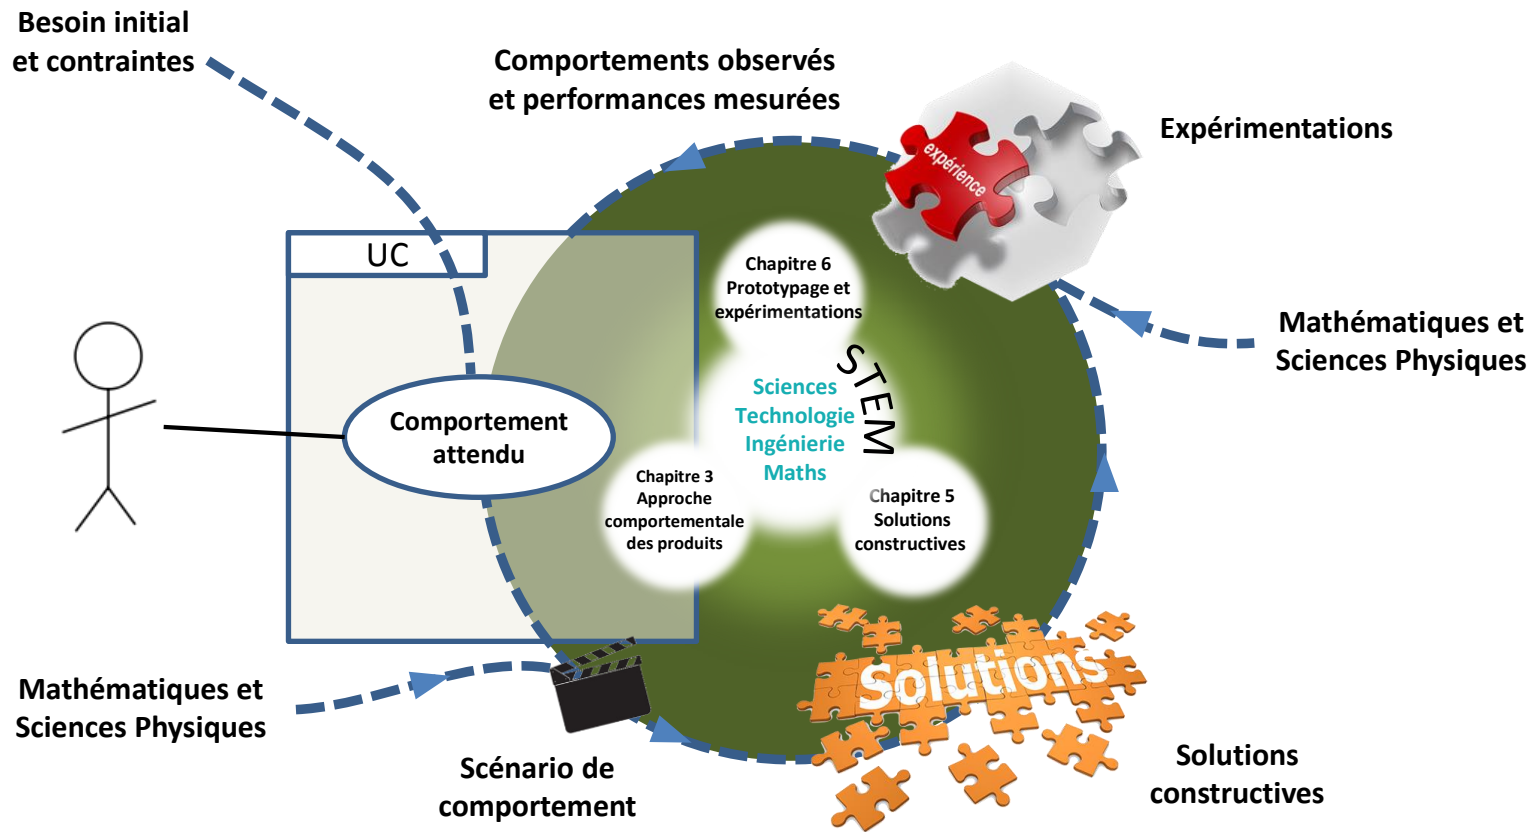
Besoin initial et contraintes

Comportements observés et performances mesurées

Expérimentations

expérience

UC

Chapitre 6 Prototypage et expérimentations

STEM

Mathématiques et Sciences Physiques

Sciences Technologie Ingénierie Maths

Comportement attendu

Chapitre 3 Approche comportementale des produits

Chapitre 5 Solutions constructives

Solutions

Mathématiques et Sciences Physiques

Scénario de comportement

Solutions constructives